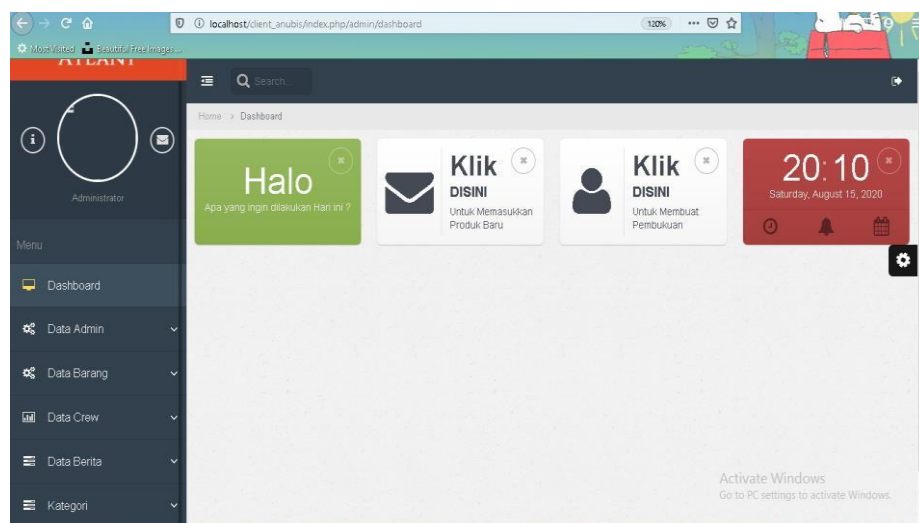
localhost/client_anubis/index.php/admin/dashboard

120%

Most Visited  Beautiful Free Images ...

ATLANT

Search...

Home > Dashboard

Administrator

Menu

Dashboard

Data Admin

Data Barang

Data Crew

Data Berita

Kategori

Halo
Apa yang ingin dilakukan Hari ini ?

Klik
DISINI
Untuk Memasukkan Produk Baru

Klik
DISINI
Untuk Membuat Pembukuan

20:10
Saturday, August 15, 2020

Activate Windows
Go to PC settings to activate Windows.